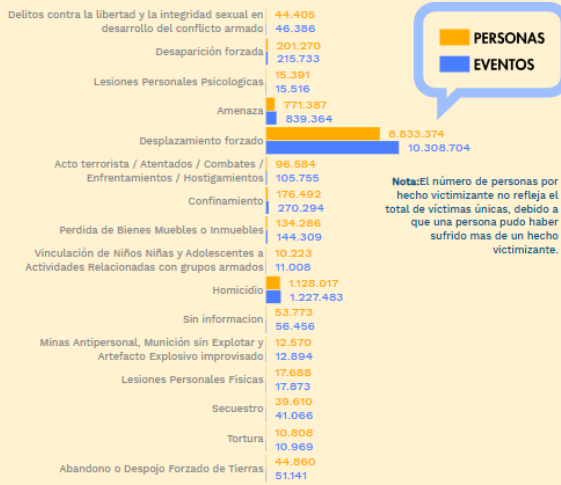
Delitos contra la libertad y la integridad sexual en desarrollo del conflicto armado 44.405 46.386

Desaparición forzada 201.270 215.733

Lesiones Personales Psicologicas 15.391 15.516

Amenaza 771.387 839.364

Desplazamiento forzado 8.833.374 10.308.704

Acto terrorista / Atentados / Combates / Enfrentamientos / Hostigamientos 96.584 105.755

Confinamiento 176.492 270.294

Perdida de Bienes Muebles o Inmuebles 134.286 144.309

Vinculación de Niños Niñas y Adolescentes a Actividades Relacionadas con grupos armados 10.223 11.008

Homicidio 1.128.017 1.227.483

Sin informacion 53.773 56.456

Minas Antipersonal, Munición sin Explotar y Artefacto Explosivo improvisado 12.570 12.894

Lesiones Personales Fisicas 17.688 17.873

Secuestro 39.610 41.066

Tortura 10.808 10.969

Abandono o Despojo Forzado de Tierras 44.860 51.141

PERSONAS
EVENTOS

Nota: El número de personas por hecho victimizante no refleja el total de víctimas únicas, debido a que una persona pudo haber sufrido mas de un hecho victimizante.